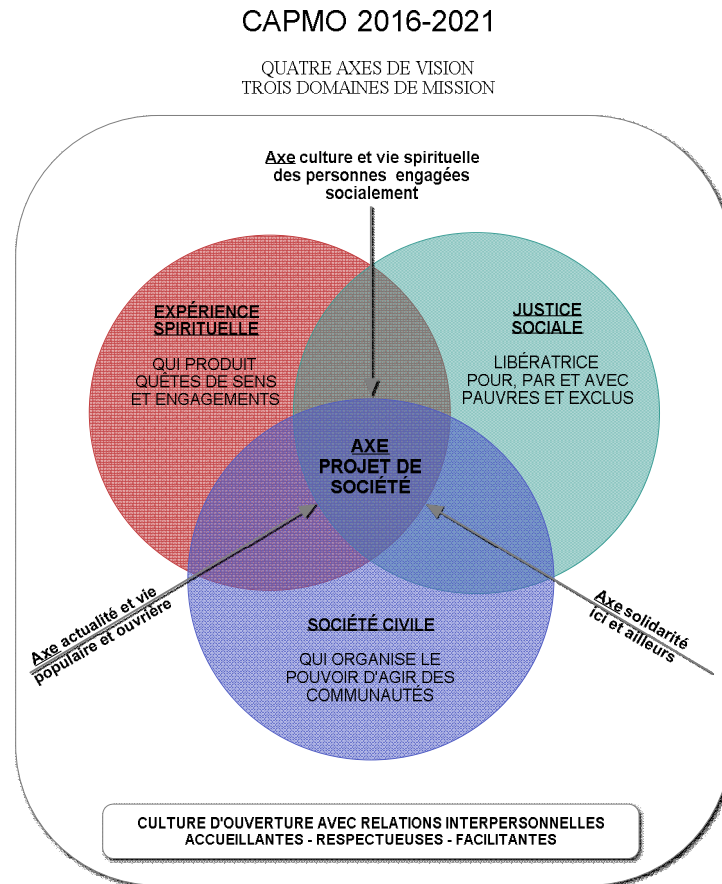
CAPMO 2016-2021

QUATRE AXES DE VISION
TROIS DOMAINES DE MISSION

Axe culture et vie spirituelle des personnes engagées socialement

EXPÉRIENCE SPIRITUELLE

QUI PRODUIT QUÊTES DE SENS ET ENGAGEMENTS

JUSTICE SOCIALE

LIBÉRATRICE POUR, PAR ET AVEC PAUVRES ET EXCLUS

AXE PROJET DE SOCIÉTÉ

Axe actualité et vie populaire et ouvrière

Axe solidarité ici et ailleurs

SOCIÉTÉ CIVILE

QUI ORGANISE LE POUVOIR D'AGIR DES COMMUNAUTÉS

CULTURE D'OUVERTURE AVEC RELATIONS INTERPERSONNELLES ACCUEILLANTES - RESPECTUEUSES - FACILITANTES